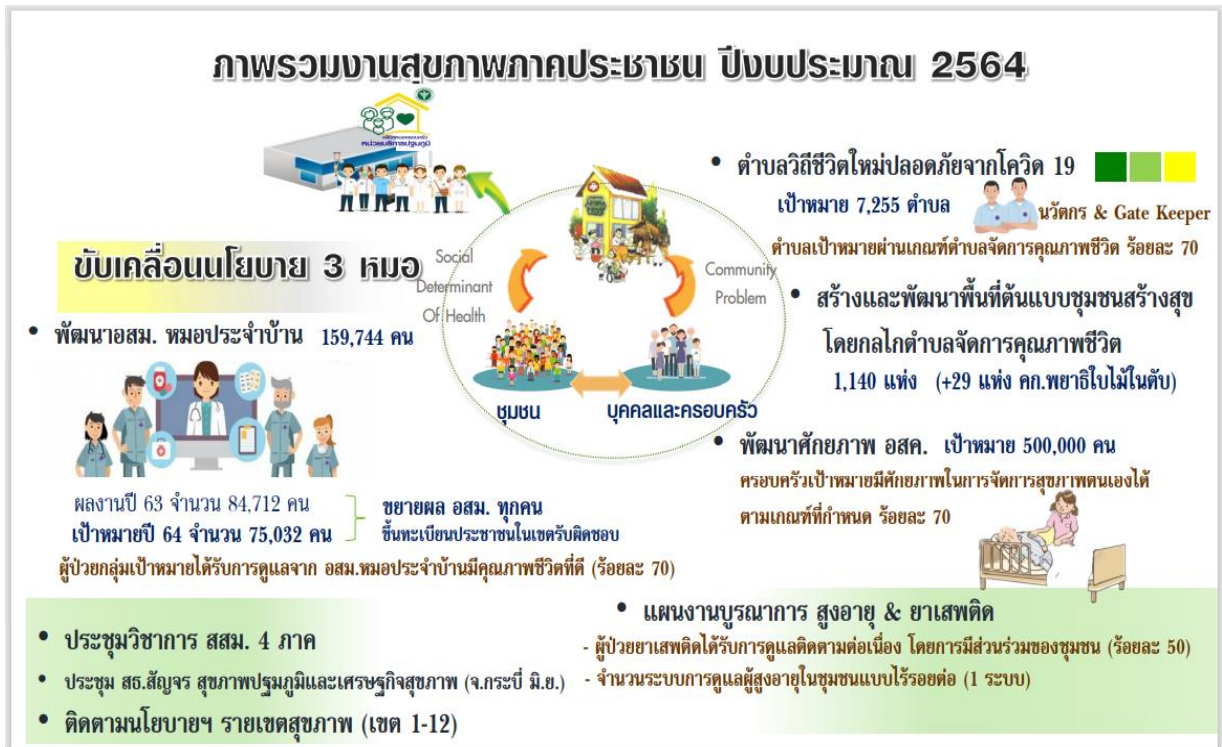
ภาพรวมงานสุขภาพภาคประชาชน ปีงบประมาณ 2564

หน่วยบริการปฐมภูมิ

ขับเคลื่อนนโยบาย 3 หมอ

• พัฒนาอสม. หมอประจำบ้าน 159,744 คน

ผลงานปี 63 จำนวน 84,712 คน
เป้าหมายปี 64 จำนวน 75,032 คน

ขยายผล อสม. ทุกคน
ขึ้นทะเบียนประชาชนในเขตรับผิดชอบ

ผู้ป่วยกลุ่มเป้าหมายได้รับการดูแลจาก อสม.หมอประจำบ้านมีคุณภาพชีวิตที่ดี (ร้อยละ 70)

Social Determinant Of Health

Community Problem

ชุมชน

บุคคลและครอบครัว

• ตำบลวิถีชีวิตใหม่ปลอดภัยจากโควิด 19

เป้าหมาย 7,255 ตำบล

นวัตกร & Gate Keeper

ตำบลเป้าหมายผ่านเกณฑ์ตำบลจัดการคุณภาพชีวิต ร้อยละ 70

• สร้างและพัฒนาพื้นที่ต้นแบบชุมชนสร้างสุข โดยกลไกตำบลจัดการคุณภาพชีวิต

1,140 แห่ง (+29 แห่ง คก.พยาธิใบไม้ในตับ)

• พัฒนาศักยภาพ อสค. เป้าหมาย 500,000 คน

ครอบครัวเป้าหมายมีศักยภาพในการจัดการสุขภาพตนเองได้ตามเกณฑ์ที่กำหนด ร้อยละ 70

• ประชุมวิชาการ สสม. 4 ภาค

• ประชุม สธ.สัญจร สุขภาพปฐมภูมิและเศรษฐกิจสุขภาพ (จ.กระบี่ มิ.ย.)

• ติดตามนโยบายฯ รายเขตสุขภาพ (เขต 1-12)

• แผนงานบูรณาการ สูงอายุ & ยาเสพติด

- ผู้ป่วยยาเสพติดได้รับการดูแลติดตามต่อเนื่อง โดยการมีส่วนร่วมของชุมชน (ร้อยละ 50)

- จำนวนระบบการดูแลผู้สูงอายุในชุมชนแบบไร้รอยต่อ (1 ระบบ)